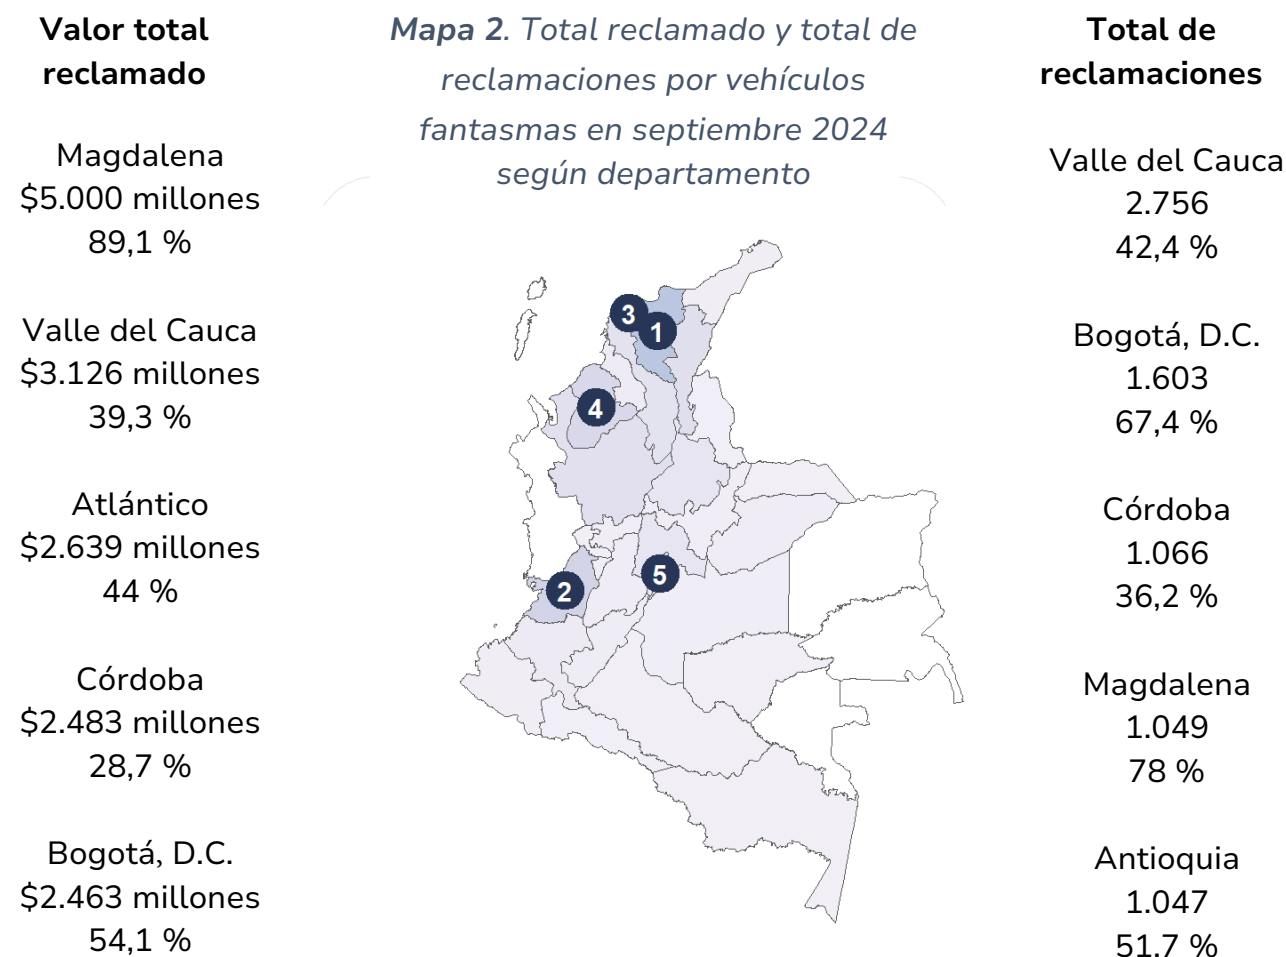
Valor total reclamado

Magdalena
$5.000 millones
89,1 %

Valle del Cauca
$3.126 millones
39,3 %

Atlántico
$2.639 millones
44 %

Córdoba
$2.483 millones
28,7 %

Bogotá, D.C.
$2.463 millones
54,1 %

Mapa 2. Total reclamado y total de reclamaciones por vehículos fantasmas en septiembre 2024 según departamento

3
1
4
2
5

Total de reclamaciones

Valle del Cauca
2.756
42,4 %

Bogotá, D.C.
1.603
67,4 %

Córdoba
1.066
36,2 %

Magdalena
1.049
78 %

Antioquia
1.047
51,7 %